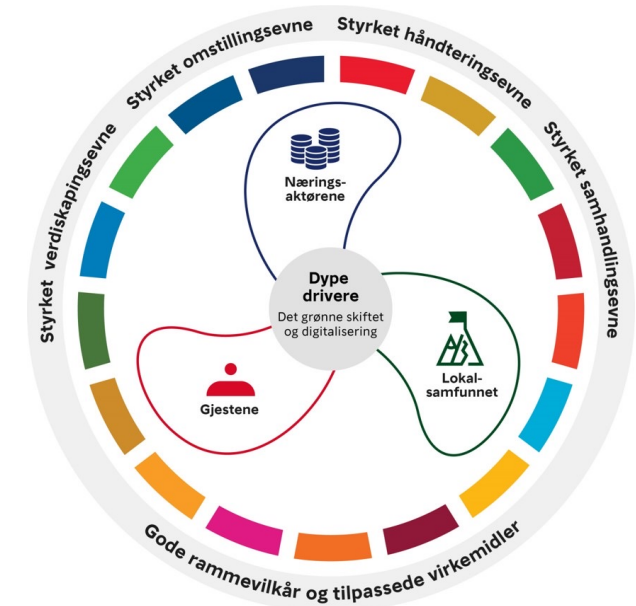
Styrket omstillingsevne

Styrket håndteringsevne

Styrket samhandlingsevne

Styrket verdiskapingsevne

Gode rammevilkår og tilpassede virkemidler

Nærings-aktørene

Dype drivere

Det grønne skiftet og digitalisering

Gjestene

Lokal-samfunnet